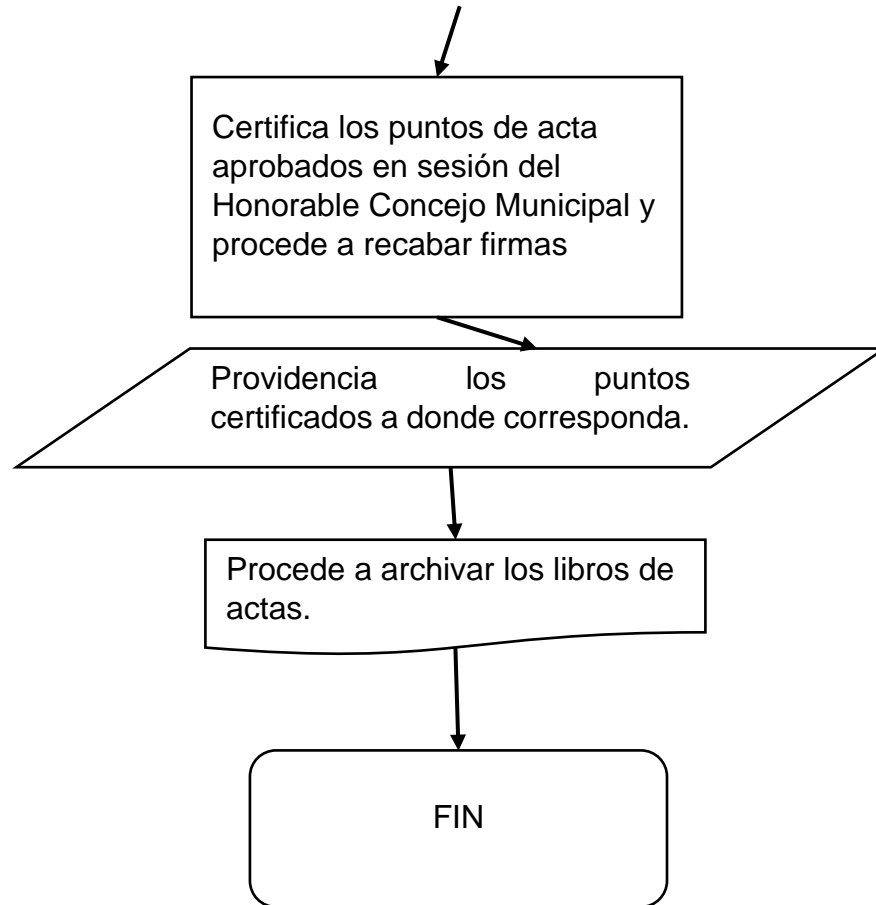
Certifica los puntos de acta aprobados en sesión del Honorable Concejo Municipal y procede a recabar firmas

Providencia los puntos certificados a donde corresponda.

Procede a archivar los libros de actas.

FIN